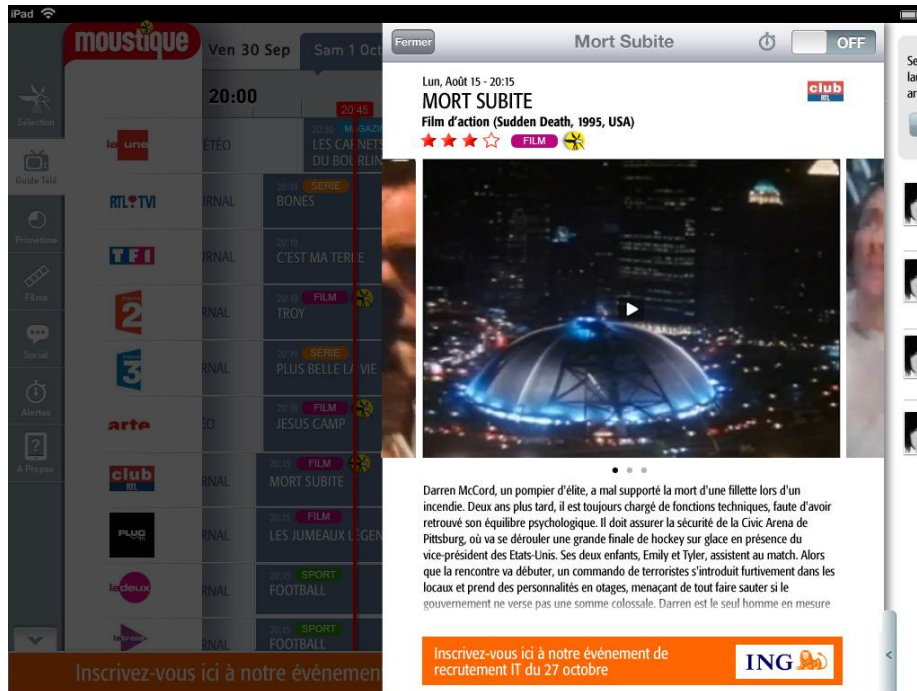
iPad

moustique

Ven 30 Sep Sam 1 Oct

20:00

20:45

Sélection

Guide Télé

Primetime

Films

Social

Alertes

À Propos

la une
RTL TVI
TF1
2
3
arte
club RTL
PLUG
la deux
la trois

ÉTÉO
RNAL
RNAL
RNAL
RNAL
EO
RNAL
RNAL
RNAL
RNAL

20:30 MAGAZINE LES CARNETS DU BOURLIN
20:15 SERIE BONES
20:15 C'EST MA TERRE
20:15 FILM TROY
20:35 SERIE PLUS BELLE LA VIE
20:15 FILM JESUS CAMP
20:15 FILM MORT SUBITE
20:15 FILM LES JUMEAUX L'EGEN
20:15 SPORT FOOTBALL
20:15 SPORT FOOTBALL

Inscrivez-vous ici à notre événement

Fermer

Mort Subite

OFF

Lun, Août 15 - 20:15

MORT SUBITE

Film d'action (Sudden Death, 1995, USA)

FILM

club RTL

Darren McCord, un pompier d'élite, a mal supporté la mort d'une fillette lors d'un incendie. Deux ans plus tard, il est toujours chargé de fonctions techniques, faute d'avoir retrouvé son équilibre psychologique. Il doit assurer la sécurité de la Civic Arena de Pittsburg, où va se dérouler une grande finale de hockey sur glace en présence du vice-président des Etats-Unis. Ses deux enfants, Emily et Tyler, assistent au match. Alors que la rencontre va débuter, un commando de terroristes s'introduit furtivement dans les locaux et prend des personnalités en otages, menaçant de tout faire sauter si le gouvernement ne verse pas une somme colossale. Darren est le seul homme en mesure

Inscrivez-vous ici à notre événement de recrutement IT du 27 octobre

ING

Se
la
ar